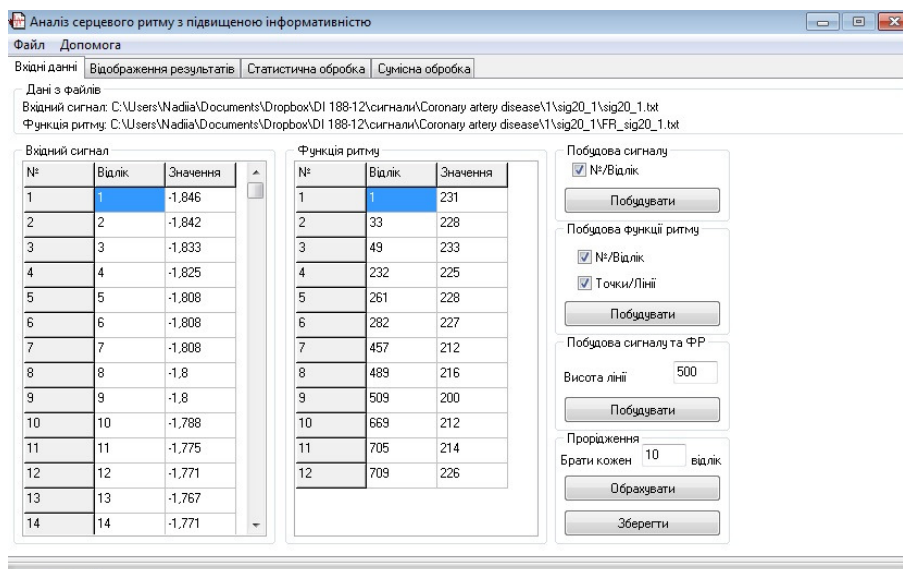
Аналіз серцевого ритму з підвищеною інформативністю

Файл Допомога

Вхідні данні | Відображення результатів | Статистична обробка | Сумісна обробка

Дані з файлів
Вхідний сигнал: C:\Users\Nadiia\Documents\Dropbox\DI 188-12\сигнали\Coronary artery disease\1\sig20_1\sig20_1.txt
Функція ритму: C:\Users\Nadiia\Documents\Dropbox\DI 188-12\сигнали\Coronary artery disease\1\sig20_1\FR_sig20_1.txt

Вхідний сигнал

| № | Відлік | Значення |
|---|---|---|
| 1 | 1 | -1,846 |
| 2 | 2 | -1,842 |
| 3 | 3 | -1,833 |
| 4 | 4 | -1,825 |
| 5 | 5 | -1,808 |
| 6 | 6 | -1,808 |
| 7 | 7 | -1,808 |
| 8 | 8 | -1,8 |
| 9 | 9 | -1,8 |
| 10 | 10 | -1,788 |
| 11 | 11 | -1,775 |
| 12 | 12 | -1,771 |
| 13 | 13 | -1,767 |
| 14 | 14 | -1,771 |

Функція ритму

| № | Відлік | Значення |
|---|---|---|
| 1 | 1 | 231 |
| 2 | 33 | 228 |
| 3 | 49 | 233 |
| 4 | 232 | 225 |
| 5 | 261 | 228 |
| 6 | 282 | 227 |
| 7 | 457 | 212 |
| 8 | 489 | 216 |
| 9 | 509 | 200 |
| 10 | 669 | 212 |
| 11 | 705 | 214 |
| 12 | 709 | 226 |

Побудова сигналу
№/Відлік
Побудувати

Побудова функції ритму
№/Відлік
Точки/Лінії
Побудувати

Побудова сигналу та ФР
Висота лінії 500
Побудувати

Проріджження
Брати кожен 10 відлік
Обрахувати
Зберегти